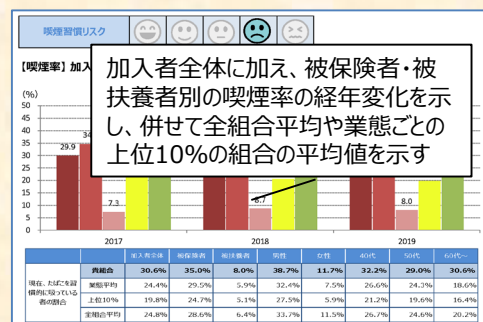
喫煙習慣リスク

【喫煙率】加入

加入者全体に加え、被保険者・被扶養者別の喫煙率の経年変化を示し、併せて全組合平均や業態ごとの上位10%の組合の平均値を示す

(%)
50
45
40
35
30
25
20
15
10
5
0

29.9
34
7.3
8.7
8.0

2017
2018
2019

| | | 加入者全体 | 被保険者 | 被扶養者 | 男性 | 女性 | 40代 | 50代 | 60代～ |
|---|---|---|---|---|---|---|---|---|---|
| 現在、たばこを習慣的に吸っている者の割合 | 貴組合 | 30.6% | 35.0% | 8.0% | 38.7% | 11.7% | 32.2% | 29.0% | 30.6% |
| | 業態平均 | 24.4% | 29.5% | 5.9% | 32.4% | 7.5% | 26.6% | 24.3% | 18.6% |
| | 上位10% | 19.8% | 24.7% | 5.1% | 27.5% | 5.9% | 21.2% | 19.6% | 16.4% |
| | 全組合平均 | 24.8% | 28.6% | 6.4% | 33.7% | 11.5% | 26.7% | 24.6% | 20.2% |